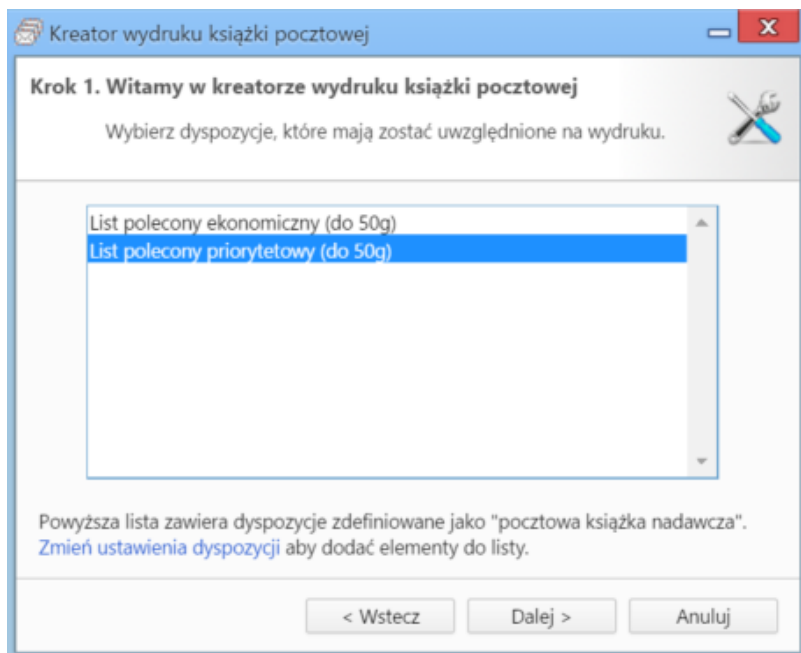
Kreator wydruku książki pocztowej

Krok 1. Witamy w kreatorze wydruku książki pocztowej

Wybierz dyspozycje, które mają zostać uwzględnione na wydruku.

List polecony ekonomiczny (do 50g)
List polecony priorytetowy (do 50g)

Powyższa lista zawiera dyspozycje zdefiniowane jako "pocztowa książka nadawcza". Zmień ustawienia dyspozycji aby dodać elementy do listy.

< Wstecz
Dalej >
Anuluj